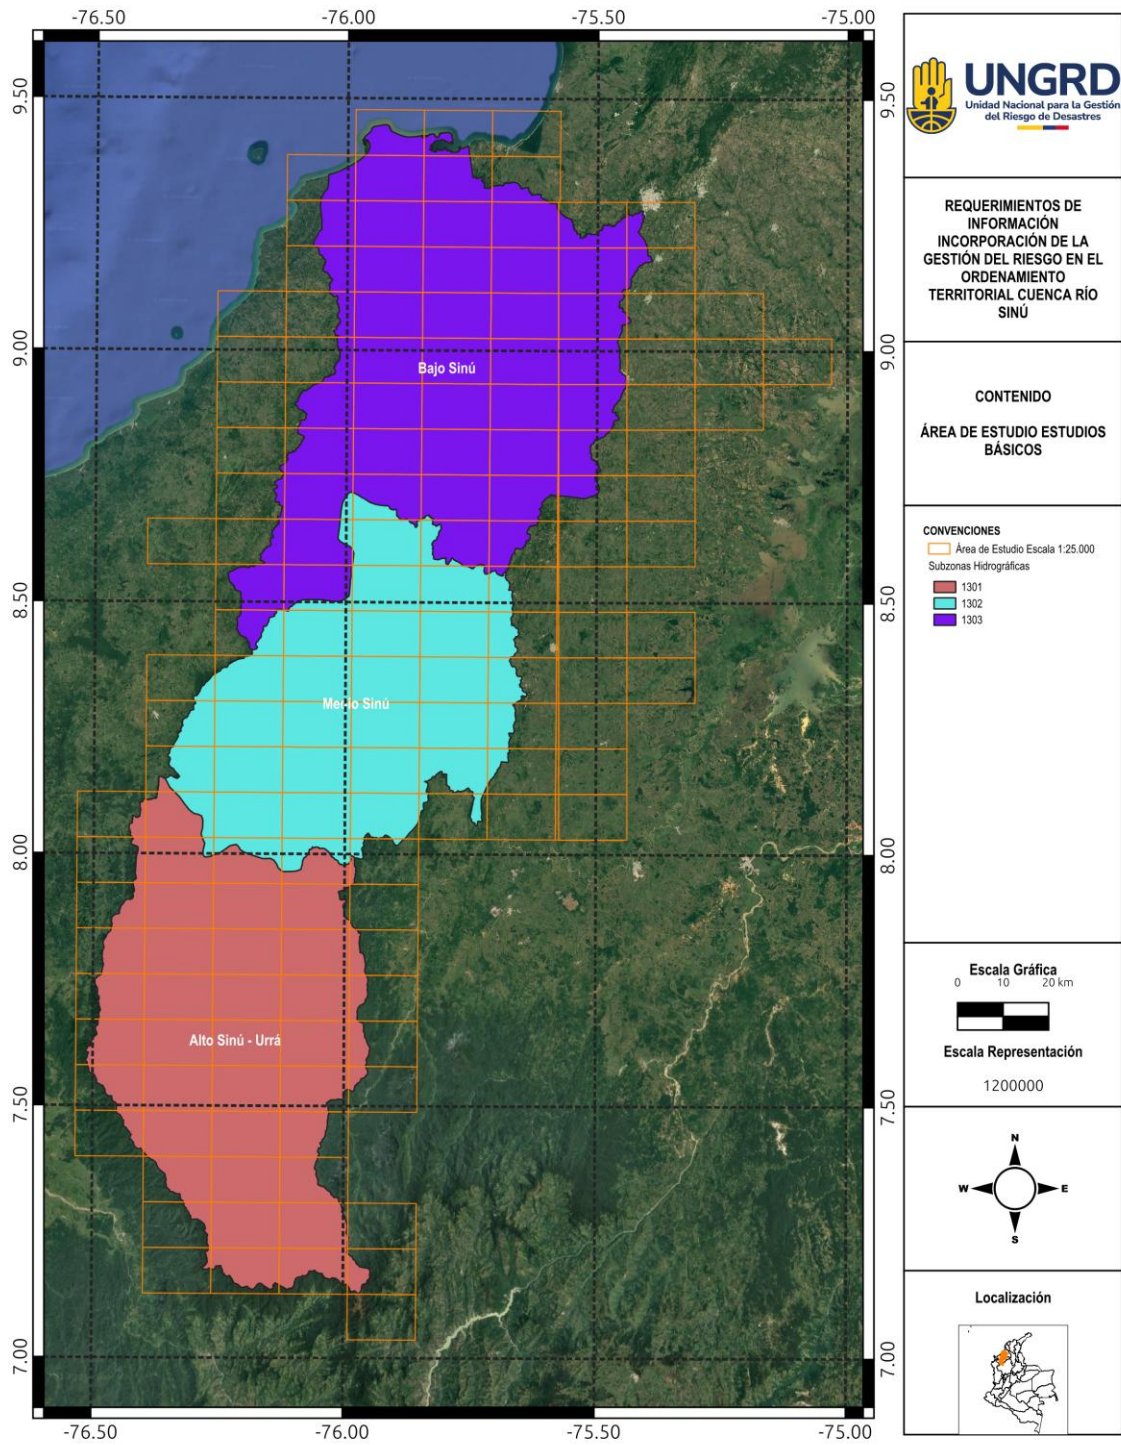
-76.50 -76.00 -75.50 -75.00

9.50
9.00
8.50
8.00
7.50
7.00

Bajo Sinú

Medio Sinú

Alto Sinú - Urrá

9.50
9.00
8.50
8.00
7.50
7.00

-76.50 -76.00 -75.50 -75.00

UNGRD
Unidad Nacional para la Gestión del Riesgo de Desastres

REQUERIMIENTOS DE INFORMACIÓN INCORPORACIÓN DE LA GESTIÓN DEL RIESGO EN EL ORDENAMIENTO TERRITORIAL CUENCA RÍO SINÚ

CONTENIDO

ÁREA DE ESTUDIO ESTUDIOS BÁSICOS

CONVENCIONES
Área de Estudio Escala 1:25.000
Subzonas Hidrográficas
1301
1302
1303

Escala Gráfica
0 10 20 km

Escala Representación
1200000

N
W E
S

Localización